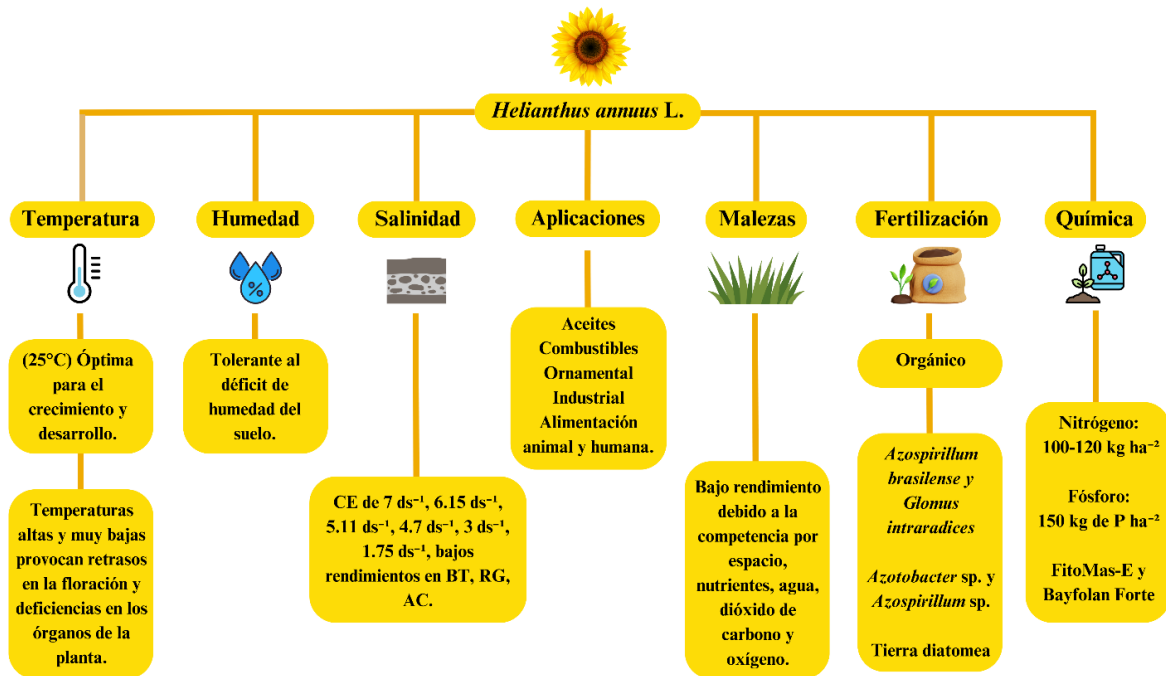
*Helianthus annuus* L.

Temperatura

(25°C) Óptima para el crecimiento y desarrollo.

Temperaturas altas y muy bajas provocan retrasos en la floración y deficiencias en los órganos de la planta.

Humedad

Tolerante al déficit de humedad del suelo.

Salinidad

CE de 7 ds$^{-1}$, 6.15 ds$^{-1}$, 5.11 ds$^{-1}$, 4.7 ds$^{-1}$, 3 ds$^{-1}$, 1.75 ds$^{-1}$, bajos rendimientos en BT, RG, AC.

Aplicaciones

Aceites
Combustibles
Ornamental
Industrial
Alimentación animal y humana.

Malezas

Bajo rendimiento debido a la competencia por espacio, nutrientes, agua, dióxido de carbono y oxígeno.

Fertilización

Orgánico

*Azospirillum brasilense y Glomus intraradices*

*Azotobacter* sp. y *Azospirillum* sp.

Tierra diatomea

Química

Nitrógeno: 100-120 kg ha$^{-2}$

Fósforo: 150 kg de P ha$^{-2}$

FitoMas-E y Bayfolan Forte